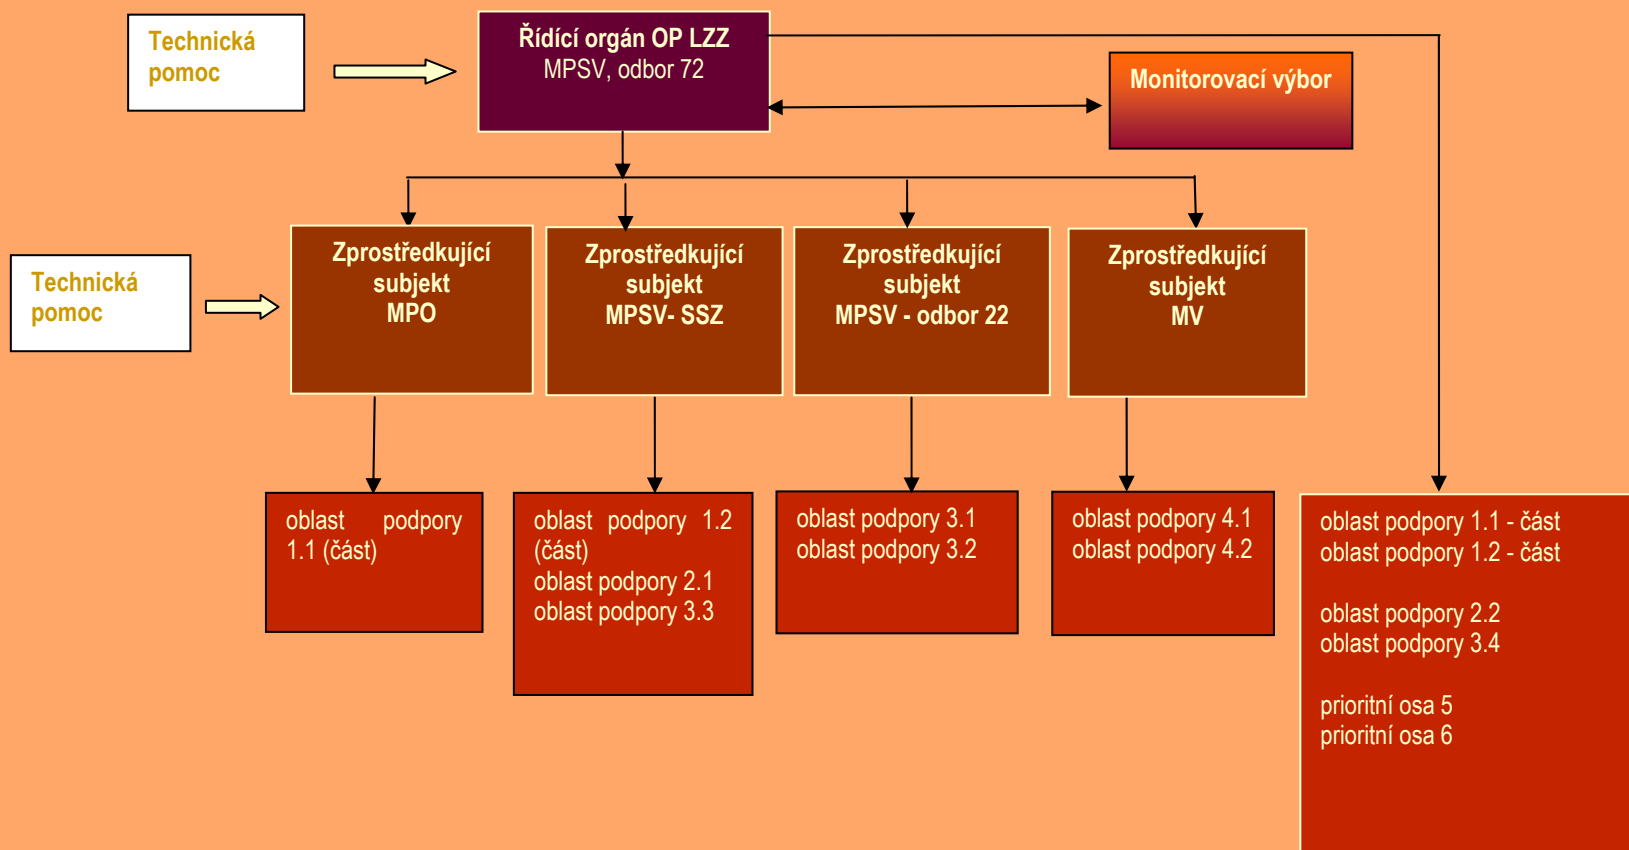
Technická pomoc

Řídící orgán OP LZZ
MPSV, odbor 72

Monitorovací výbor

Technická pomoc

Zprostředkující subjekt
MPO

Zprostředkující subjekt
MPSV- SSZ

Zprostředkující subjekt
MPSV - odbor 22

Zprostředkující subjekt
MV

oblast podpory 1.1 (část)

oblast podpory 1.2 (část)
oblast podpory 2.1
oblast podpory 3.3

oblast podpory 3.1
oblast podpory 3.2

oblast podpory 4.1
oblast podpory 4.2

oblast podpory 1.1 - část
oblast podpory 1.2 - část

oblast podpory 2.2
oblast podpory 3.4

prioritní osa 5
prioritní osa 6